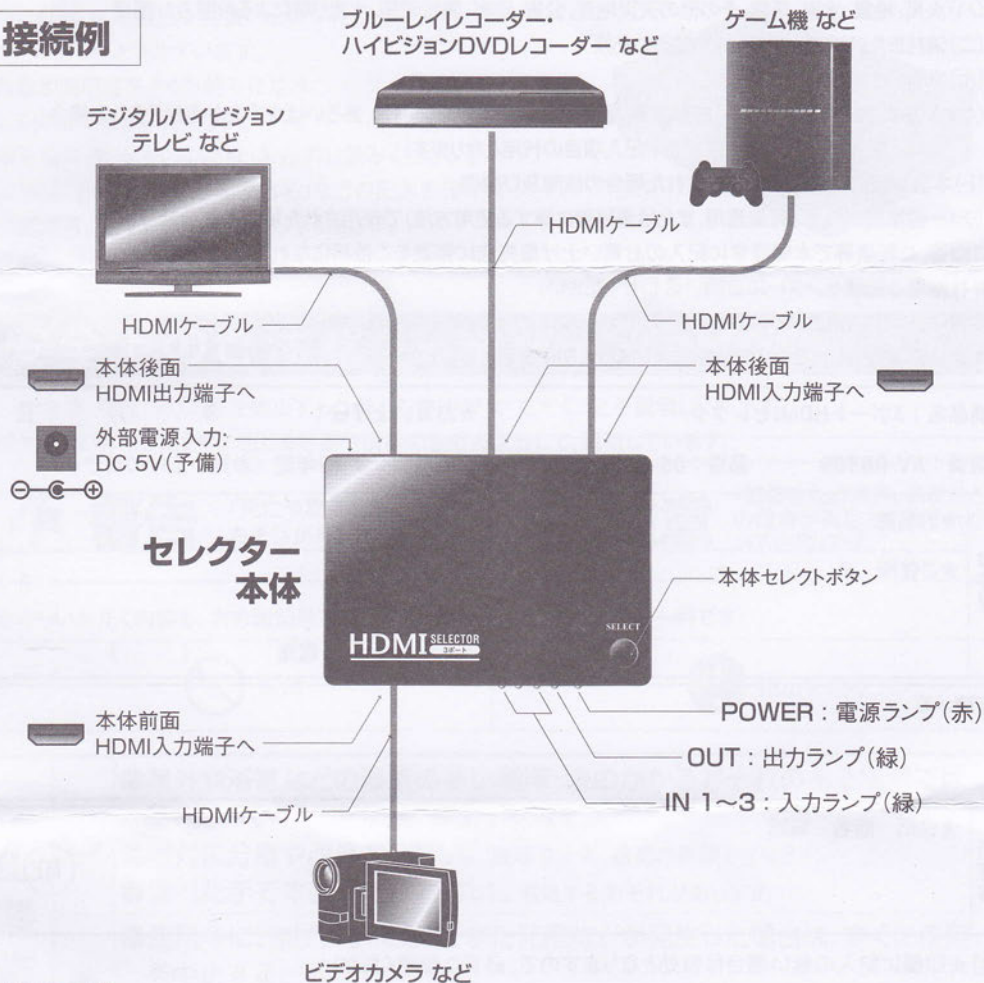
接続例

ブルーレイレコーダー・
ハイビジョンDVDレコーダー など

ゲーム機 など

デジタルハイビジョン
テレビ など

HDMIケーブル

HDMIケーブル

HDMIケーブル

本体後面
HDMI出力端子へ

本体後面
HDMI入力端子へ

外部電源入力:
DC 5V(予備)

セレクター
本体

本体セレクトボタン

SELECT

HDMI SELECTOR 3ポート

本体前面
HDMI入力端子へ

POWER：電源ランプ(赤)

OUT：出力ランプ(緑)

IN 1～3：入力ランプ(緑)

HDMIケーブル

ビデオカメラ など